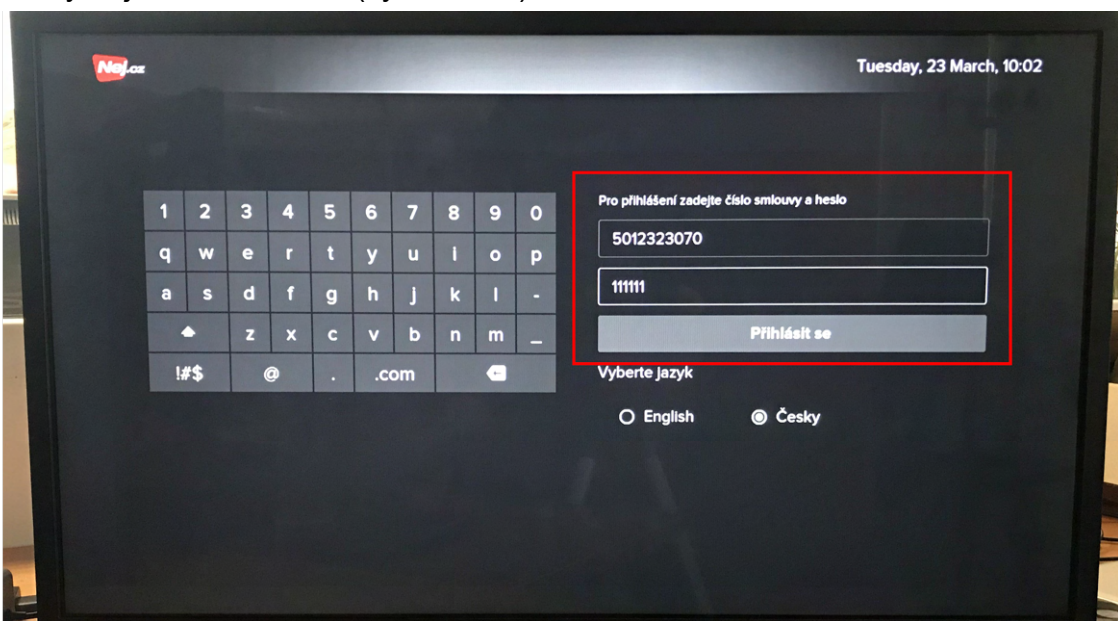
Nej.cz

Tuesday, 23 March, 10:02

| 1 | 2 | 3 | 4 | 5 | 6 | 7 | 8 | 9 | 0 |
|---|---|---|---|---|---|---|---|---|---|
| q | w | e | r | t | y | u | i | o | p |
| a | s | d | f | g | h | j | k | l | - |
|  | z | x | c | v | b | n | m | _ | |
| !#$ | @ | . | .com | | | | | | |

Pro přihlášení zadejte číslo smlouvy a heslo

5012323070

111111

Přihlásit se

Vyberte jazyk

English

Česky